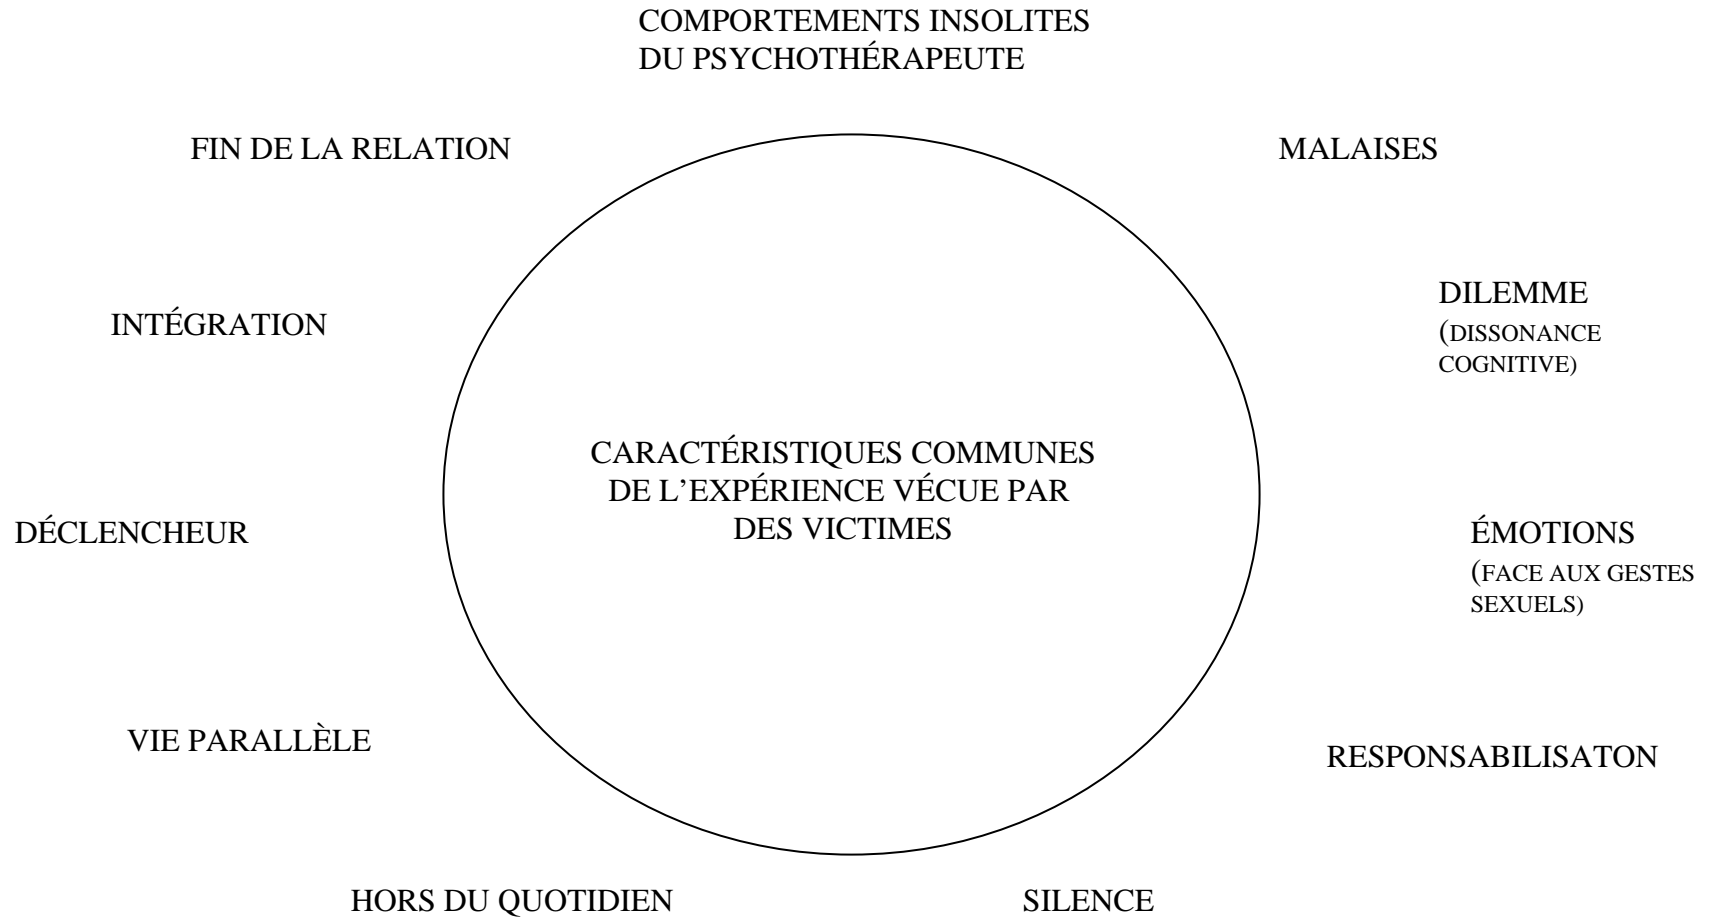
COMPORTEMENTS INSOLITES DU PSYCHOTHÉRAPEUTE

FIN DE LA RELATION

MALAISES

INTÉGRATION

DILEMME (DISSONANCE COGNITIVE)

CARACTÉRISTIQUES COMMUNES DE L'EXPÉRIENCE VÉCUE PAR DES VICTIMES

DÉCLENCHEUR

ÉMOTIONS (FACE AUX GESTES SEXUELS)

VIE PARALLÈLE

RESPONSABILISATON

HORS DU QUOTIDIEN

SILENCE